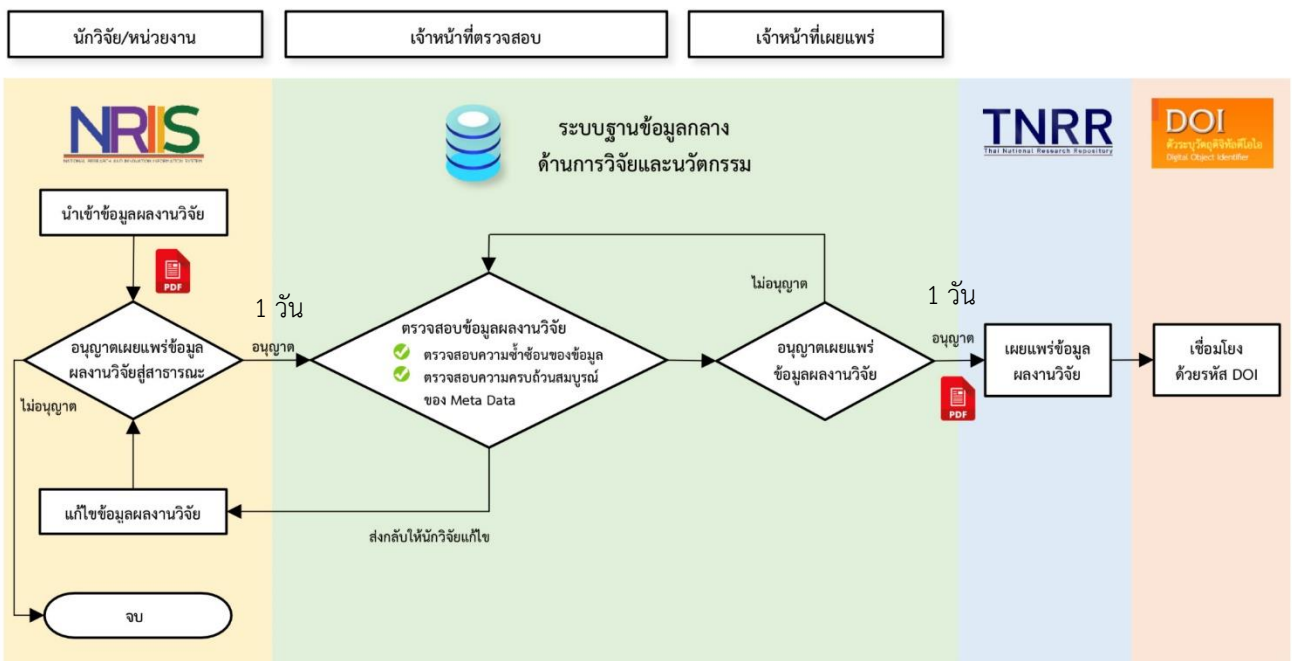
นักวิจัย/หน่วยงาน

เจ้าหน้าที่ตรวจสอบ

เจ้าหน้าที่เผยแพร่

NRIIS
NATIONAL RESEARCH AND INNOVATION INFORMATION SYSTEM

ระบบฐานข้อมูลกลาง
ด้านการวิจัยและนวัตกรรม

TNRR
Thai National Research Repository

DOI
ตัวระบุวัตถุดิจิทัลดีโอไอ
Digital Object Identifier

นำเข้าข้อมูลผลงานวิจัย

PDF

อนุญาตเผยแพร่ข้อมูลผลงานวิจัยสู่สาธารณะ

ไม่อนุญาต

1 วัน

อนุญาต

ตรวจสอบข้อมูลผลงานวิจัย
ตรวจสอบความซ้ำซ้อนของข้อมูล
ตรวจสอบความครบถ้วนสมบูรณ์ของ Meta Data

ไม่อนุญาต

อนุญาตเผยแพร่ข้อมูลผลงานวิจัย

1 วัน

อนุญาต

PDF

เผยแพร่ข้อมูลผลงานวิจัย

เชื่อมโยงด้วยรหัส DOI

แก้ไขข้อมูลผลงานวิจัย

ส่งกลับให้นักวิจัยแก้ไข

จบ